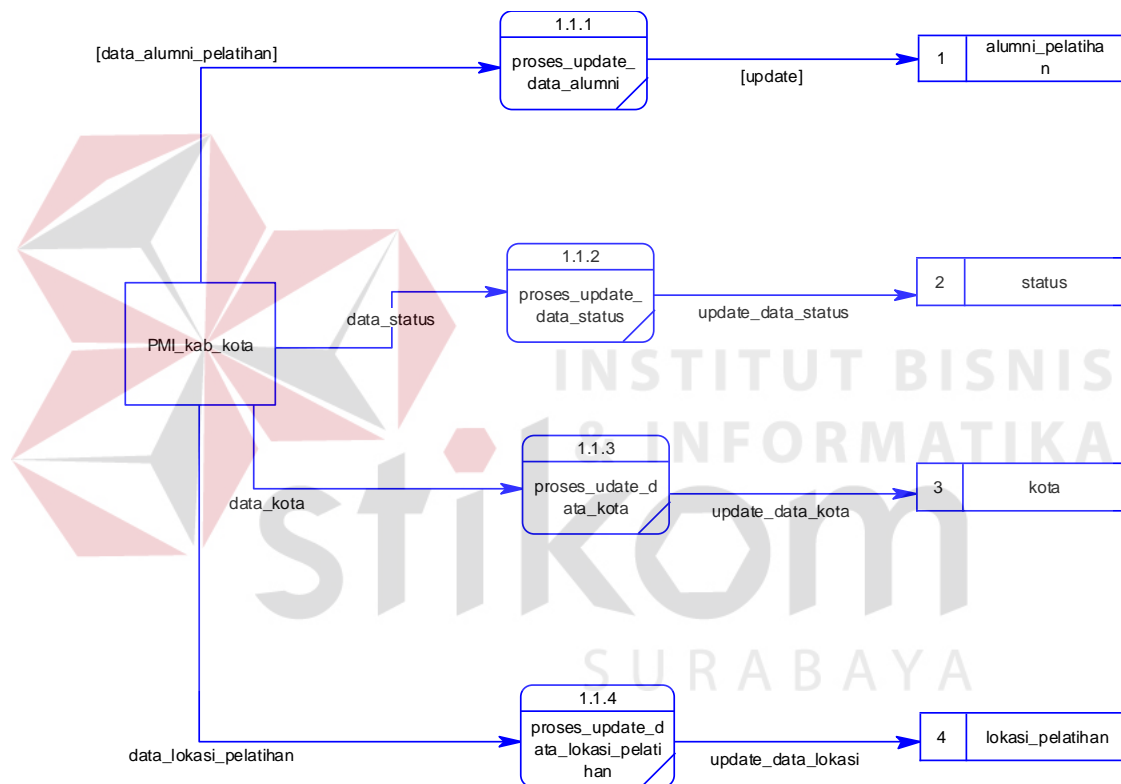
[data_alumni_pelatihan]

1.1.1
proses_update_data_alumni

[update]

1 alumni_pelatihan

1.1.2
proses_update_data_status

data_status

update_data_status

2 status

PMI_kab_kota

INSTITUT BISNIS & INFORMATIKA

stikom

1.1.3
proses_udate_data_kota

data_kota

update_data_kota

3 kota

SURABAYA

1.1.4
proses_update_data_lokasi_pelatihan

data_lokasi_pelatihan

update_data_lokasi

4 lokasi_pelatihan